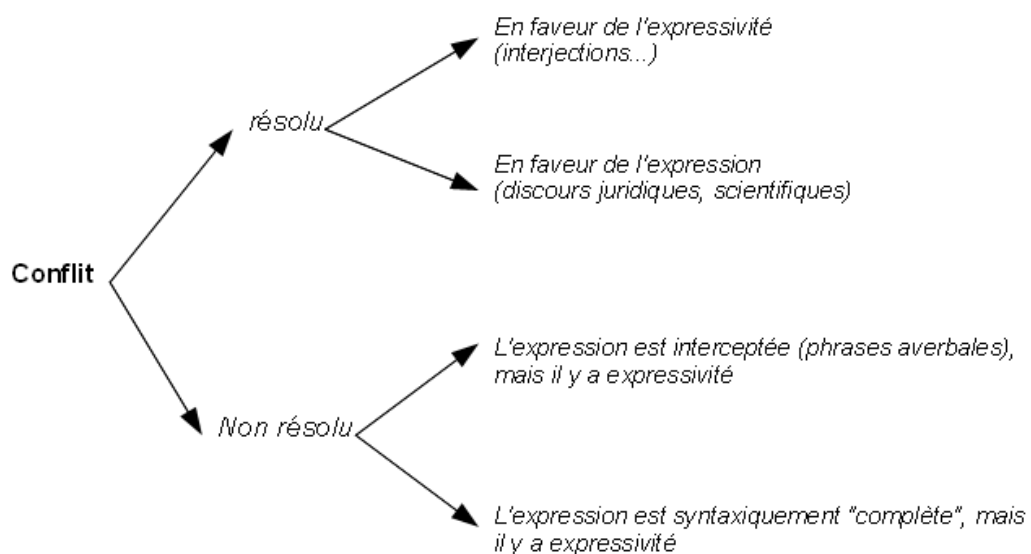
Conflit

résolu

En faveur de l'expressivité (interjections...)

En faveur de l'expression (discours juridiques, scientifiques)

Non résolu

L'expression est interceptée (phrases averbales), mais il y a expressivité

L'expression est syntaxiquement "complète", mais il y a expressivité